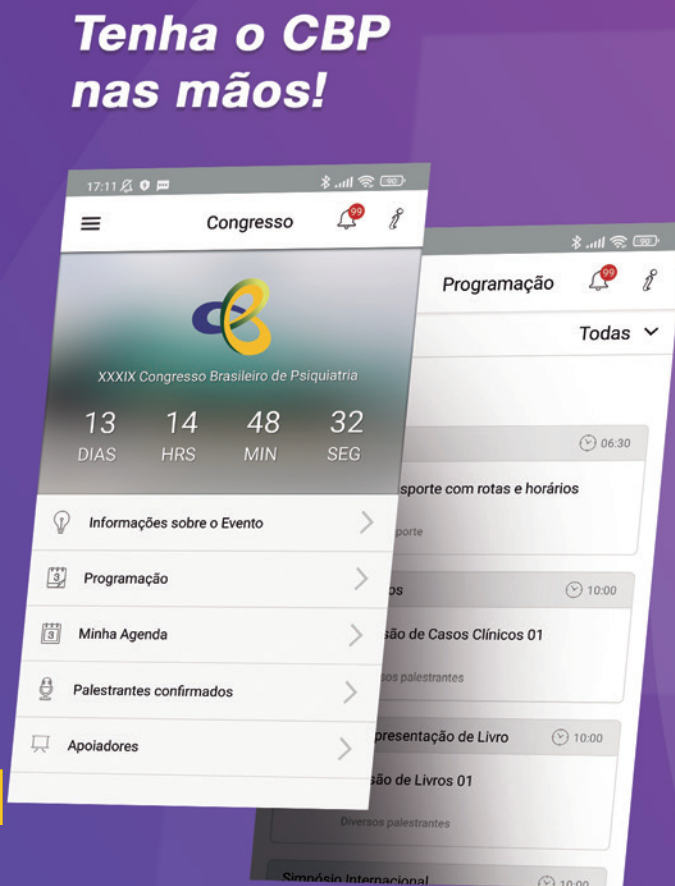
Tenha o CBP nas mãos!

17:11

Congresso

99

XXXIX Congresso Brasileiro de Psiquiatria

13 DIAS
14 HRS
48 MIN
32 SEG

Informações sobre o Evento

Programação

Minha Agenda

Palestrantes confirmados

Apoiadores

Programação

99

Todas

06:30

sporte com rotas e horários

sporte

os

10:00

são de Casos Clínicos 01

sos palestrantes

presentação de Livro

10:00

são de Livros 01

Diversos palestrantes

Simpósio Internacional

10:00